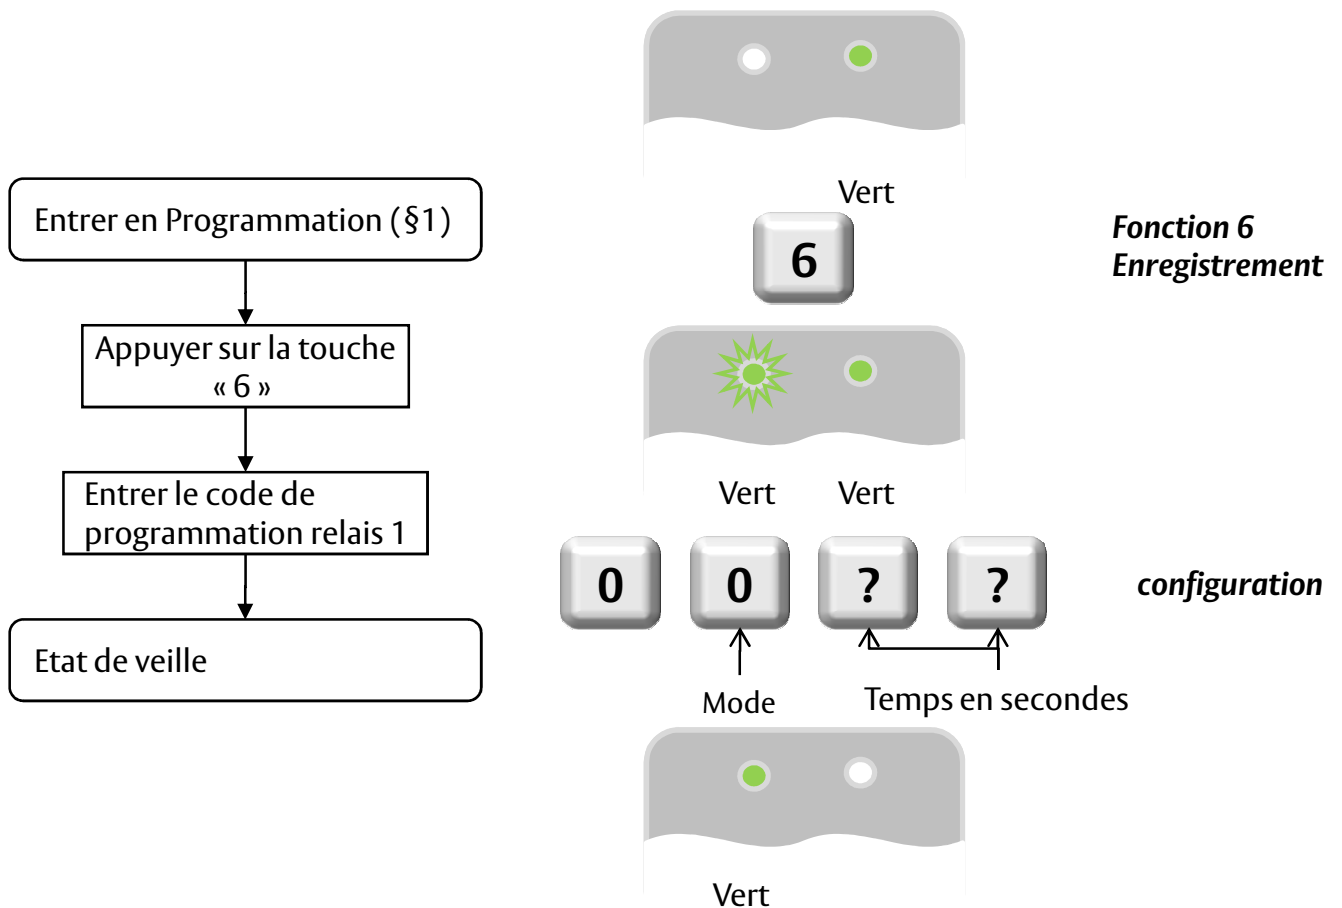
Entrer en Programmation (§1)

Appuyer sur la touche « 6 »

Entrer le code de programmation relais 1

Etat de veille

Vert

6

Fonction 6
Enregistrement

Vert Vert

0 0 ? ?

configuration

Mode

Temps en secondes

Vert